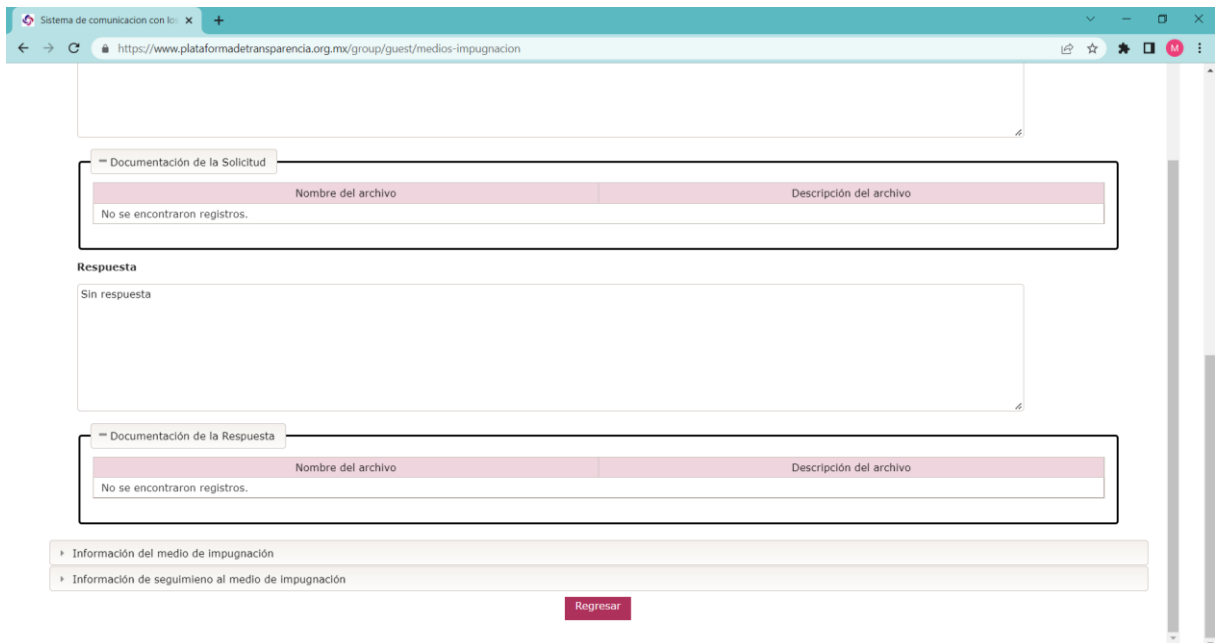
Sistema de comunicacion con lo
https://www.plataformadetransparencia.org.mx/group/guest/medios-impugnacion
M

Documentación de la Solicitud

| Nombre del archivo | Descripción del archivo |
|---|---|
| No se encontraron registros. | |

Respuesta

Sin respuesta

Documentación de la Respuesta

| Nombre del archivo | Descripción del archivo |
|---|---|
| No se encontraron registros. | |

Información del medio de impugnación

Información de seguimieno al medio de impugnación

Regresar